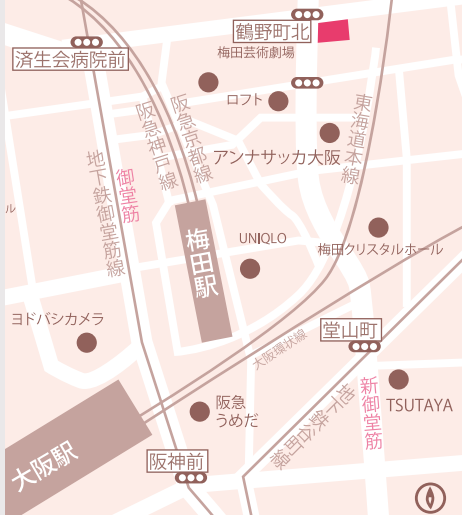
鶴野町北
梅田芸術劇場
済生会病院前
ロフト
阪急神戸線
阪急京都線
東海道本線
アンナサッカ大阪
地下鉄御堂筋線
御堂筋
梅田駅
UNIQLO
梅田クリスタルホール
ル
ヨドバシカメラ
大阪環状線
堂山町
地下鉄谷町線
新御堂筋
TSUTAYA
阪急うめだ
大阪駅
阪神前